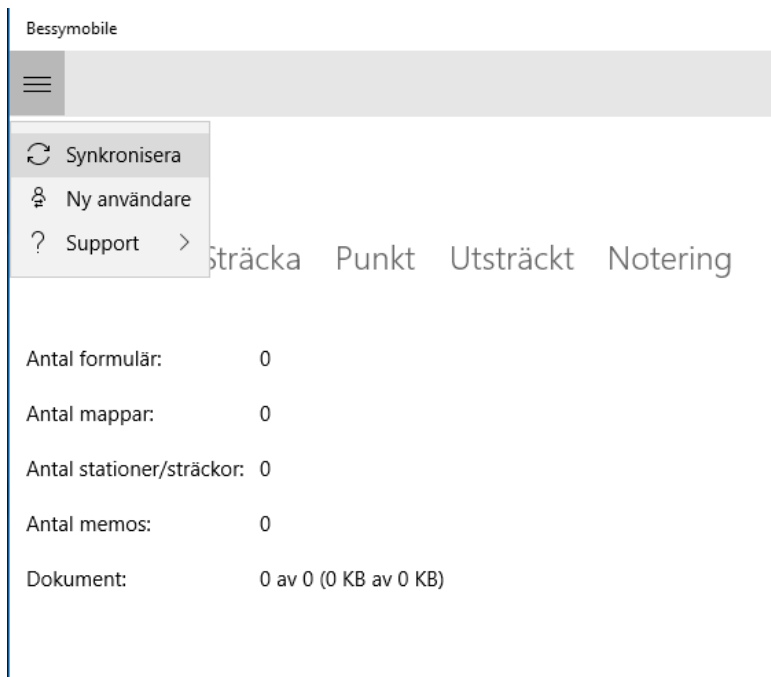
Bessymobile

Synkronisera
Ny användare
? Support >

Sträcka Punkt Utsträckt Notering

| | |
|---|---|
| Antal formulär: | 0 |
| Antal mappar: | 0 |
| Antal stationer/sträckor: | 0 |
| Antal memos: | 0 |
| Dokument: | 0 av 0 (0 KB av 0 KB) |